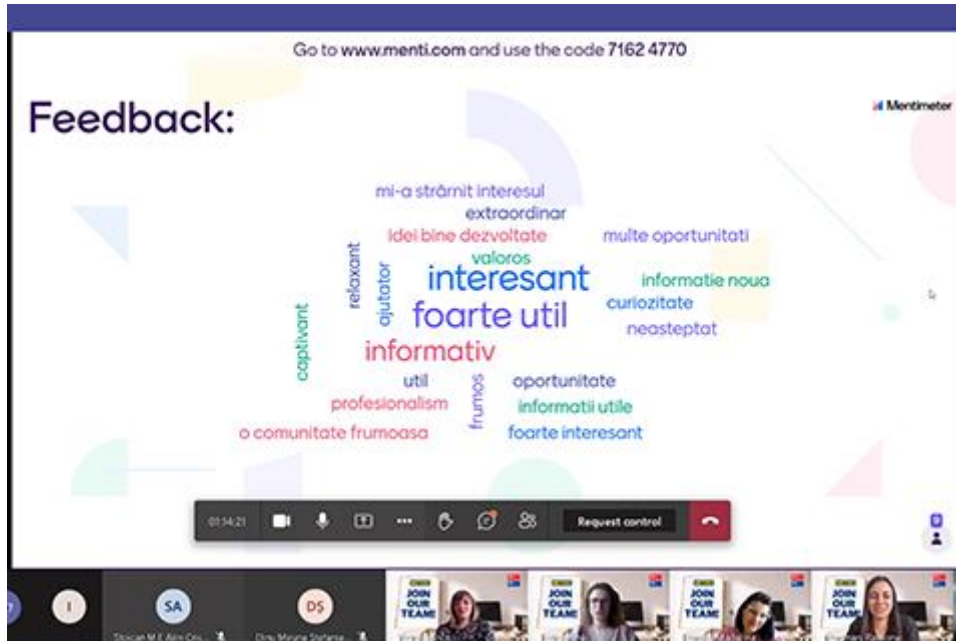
Go to www.menti.com and use the code 7162 4770

Feedback:

Mentimeter

mi-a stârnit interesul
extraordinar
idei bine dezvoltate
multe oportunitati
relaxant
ajutator
valoros
interesant
informatie noua
curiozitate
foarte util
neasteptat
captivant
informativ
util
frumos
oportunitate
profesionalism
informatii utile
o comunitate frumoasa
foarte interesant

01:14:21
Request control

I
SA
DS
Stoican M.F. Alin Cri... 
Dinu Mirona Stefania...
JOIN OUR TEAM!
JOIN OUR TEAM!
JOIN OUR TEAM!
JOIN OUR TEAM!